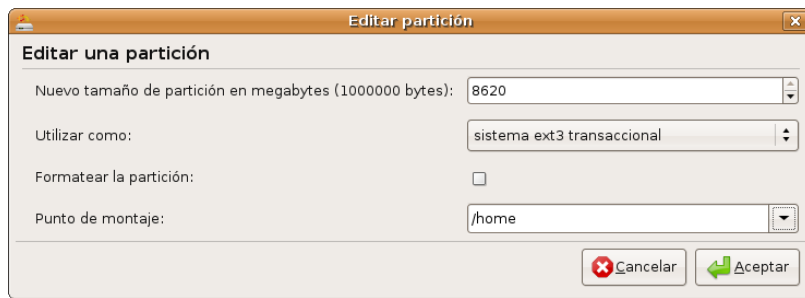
Editar partición

Editar una partición

Nuevo tamaño de partición en megabytes (1000000 bytes): 8620

Utilizar como: sistema ext3 transaccional

Formatear la partición:

Punto de montaje: /home

Cancelar

Aceptar